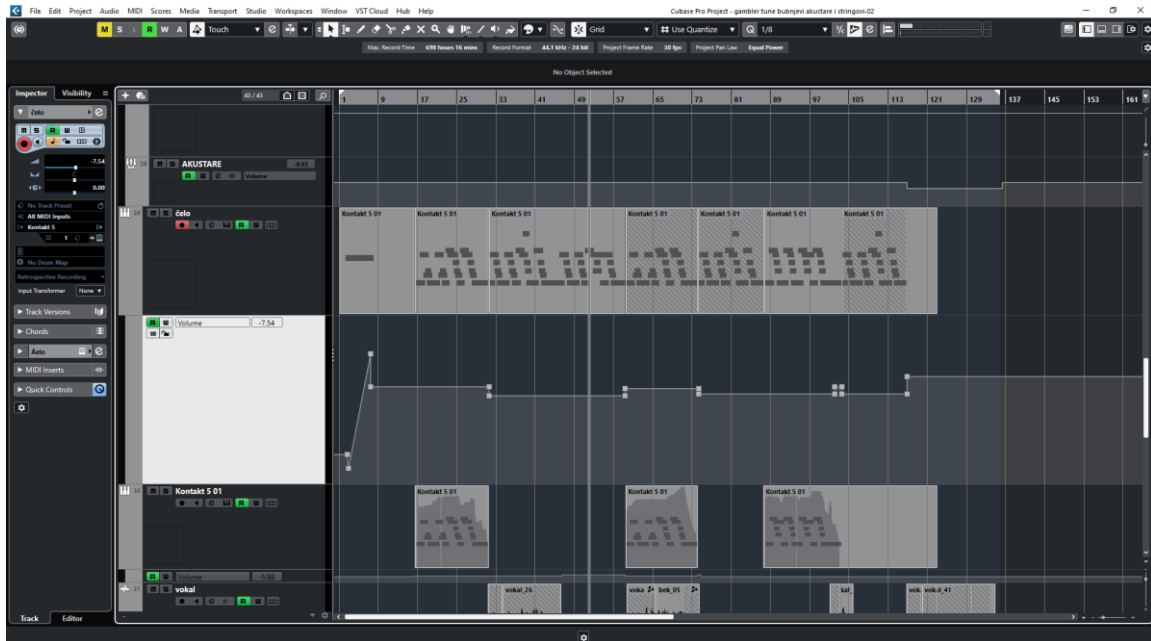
File Edit Project Audio MIDI Scores Media Transport Studio Workspaces Window VST Cloud Hub Help

Cubase Pro Project - gambler tune bubnjevi akustare i stringovi-02

M S L R W A Touch

Grid

Use Quantize

1/8

Max. Record Time 698 hours 16 mins Record Format 44.1 kHz - 24 bit Project Frame Rate 30 fps Project Pan Law Equal Power

No Object Selected

Inspector Visibility

čelo

-7.54

0.00

No Track Preset

All MIDI Inputs

Kontakt 5

1

No Drum Map

Retrospective Recording

Input Transformer None

Track Versions

Chords

Äelo

MIDI Inserts

Quick Controls

Track Editor

43 / 43

1 9 17 25 33 41 49 57 65 73 81 89 97 105 113 121 129 137 145 153 161

AKUSTARE

-8.51

Volume

čelo

Kontakt 5 01

Kontakt 5 01

Kontakt 5 01

Kontakt 5 01

Kontakt 5 01

Kontakt 5 01

Kontakt 5 01

Volume -7.54

Kontakt 5 01

Kontakt 5 01

Kontakt 5 01

Kontakt 5 01

Volume

vokal

vokal_26

voka

bek_05

kal_

vok.

vok.il_41